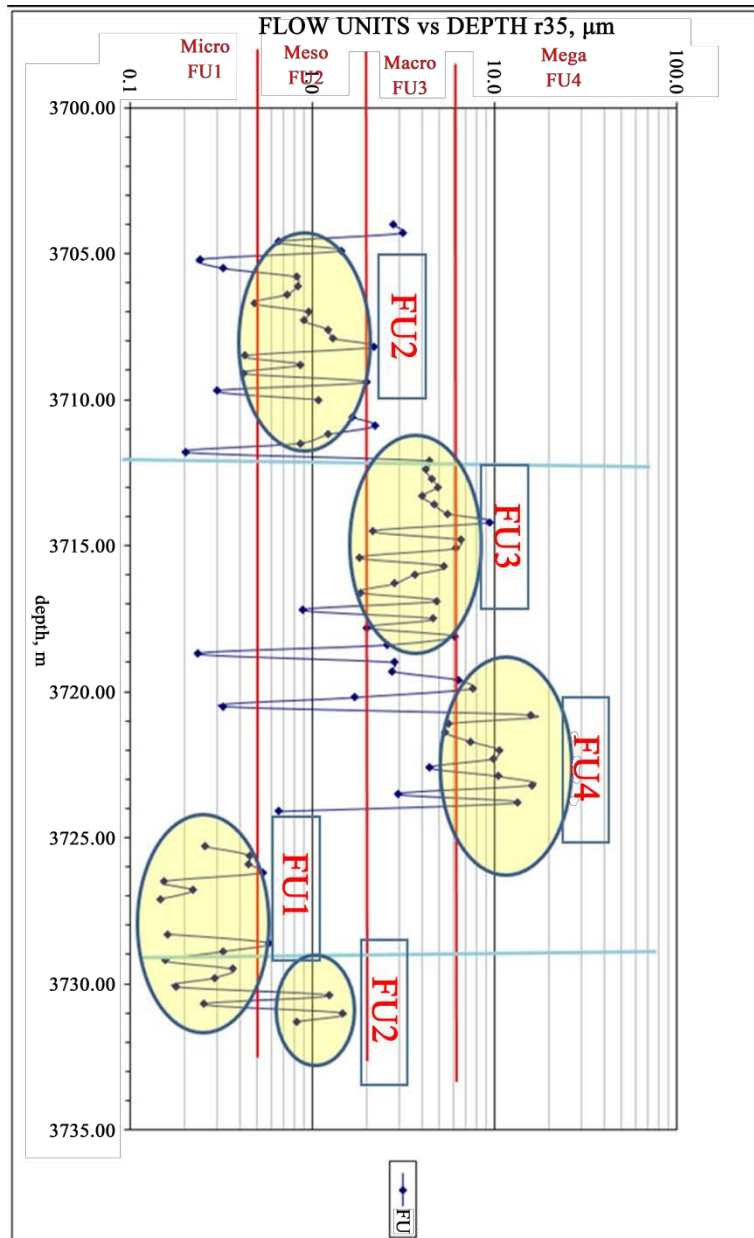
FLOW UNITS vs DEPTH r35, µm

Micro FU1

Meso FU2

Macro FU3

Mega FU4

0.1

1.0

10.0

100.0

3700.00

3705.00

3710.00

3715.00

3720.00

3725.00

3730.00

3735.00

depth, m

FU2

FU3

FU4

FU1

FU2

FU